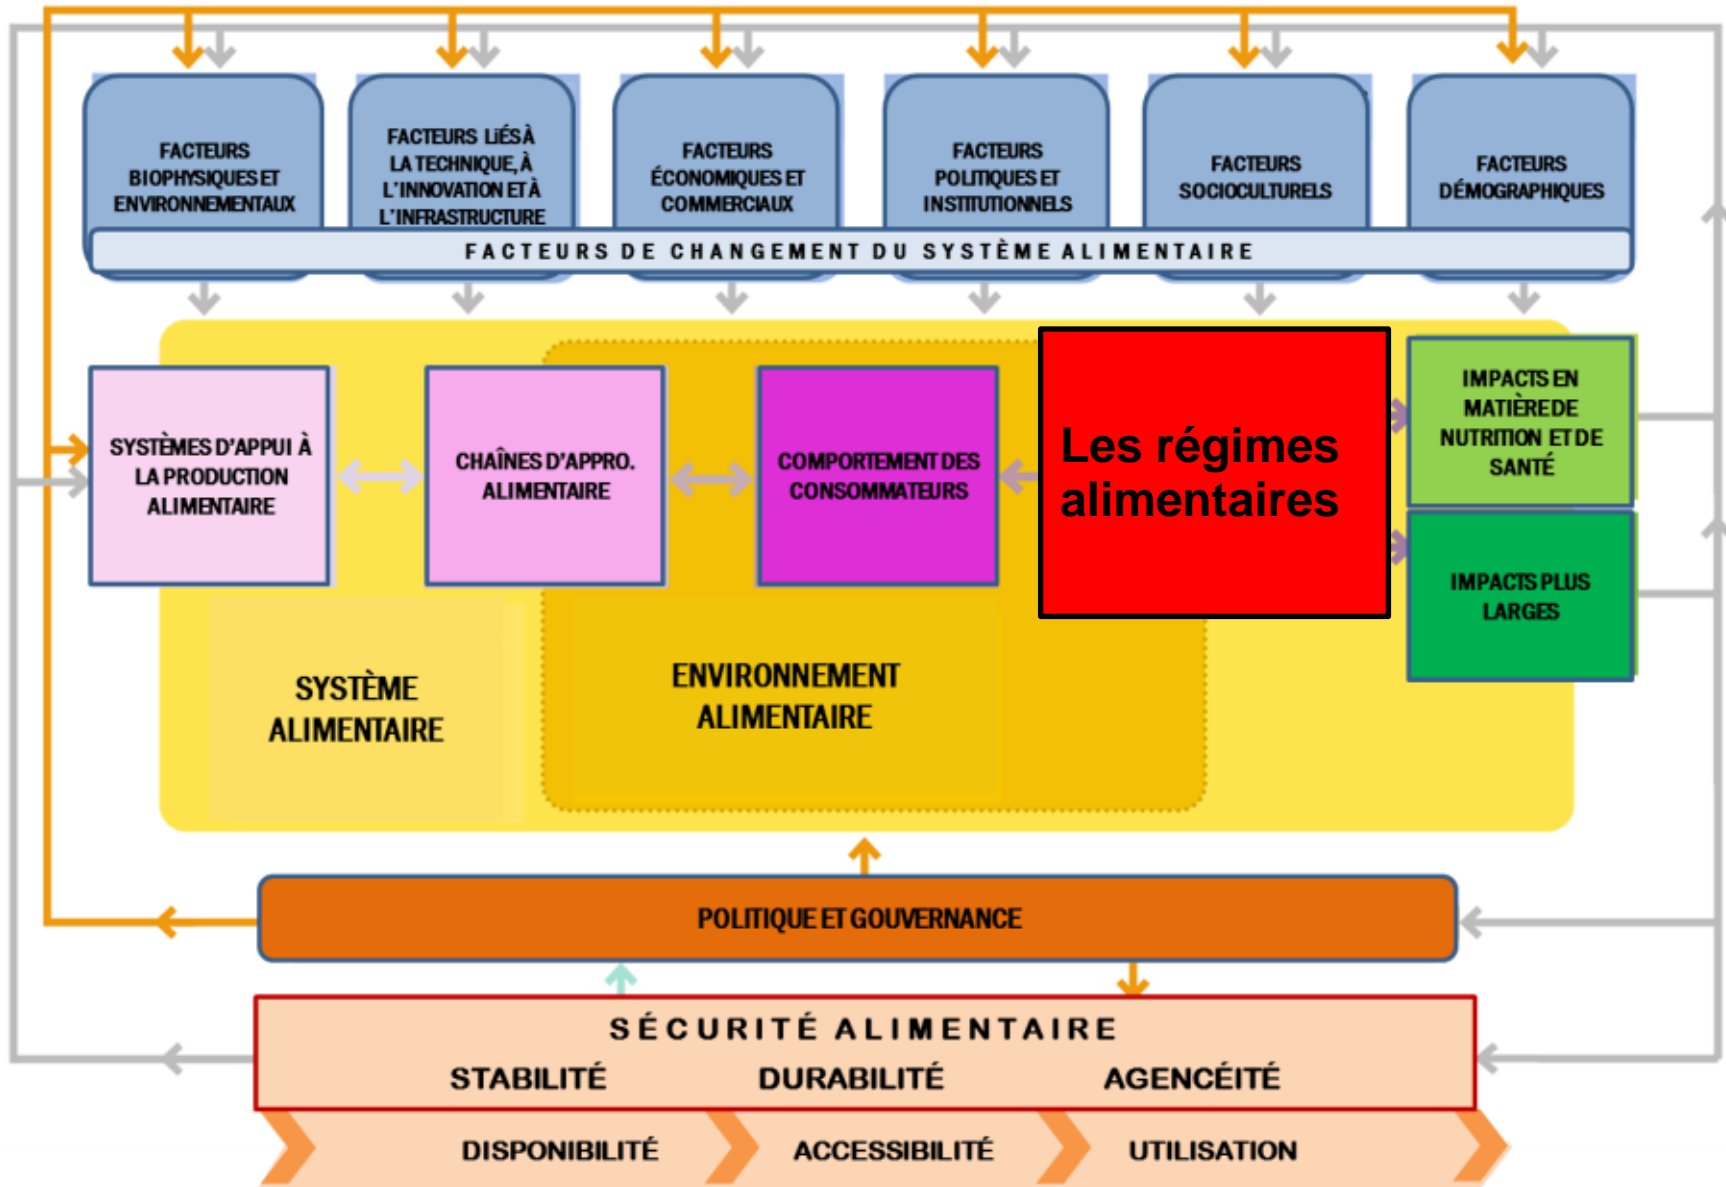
FACTEURS BIOPHYSIQUES ET ENVIRONNEMENTAUX

FACTEURS LIÉS À LA TECHNIQUE, À L'INNOVATION ET À L'INFRASTRUCTURE

FACTEURS ÉCONOMIQUES ET COMMERCIAUX

FACTEURS POLITIQUES ET INSTITUTIONNELS

FACTEURS SOCIOCULTURELS

FACTEURS DÉMOGRAPHIQUES

FACTEURS DE CHANGEMENT DU SYSTÈME ALIMENTAIRE

SYSTÈMES D'APPUI À LA PRODUCTION ALIMENTAIRE

CHAÎNES D'APPRO. ALIMENTAIRE

COMPORTEMENT DES CONSOMMATEURS

Les régimes alimentaires

IMPACTS EN MATIÈRE DE NUTRITION ET DE SANTÉ

IMPACTS PLUS LARGES

SYSTÈME ALIMENTAIRE

ENVIRONNEMENT ALIMENTAIRE

POLITIQUE ET GOUVERNANCE

SÉCURITÉ ALIMENTAIRE

STABILITÉ

DURABILITÉ

AGENCÉITÉ

DISPONIBILITÉ

ACCESSIBILITÉ

UTILISATION